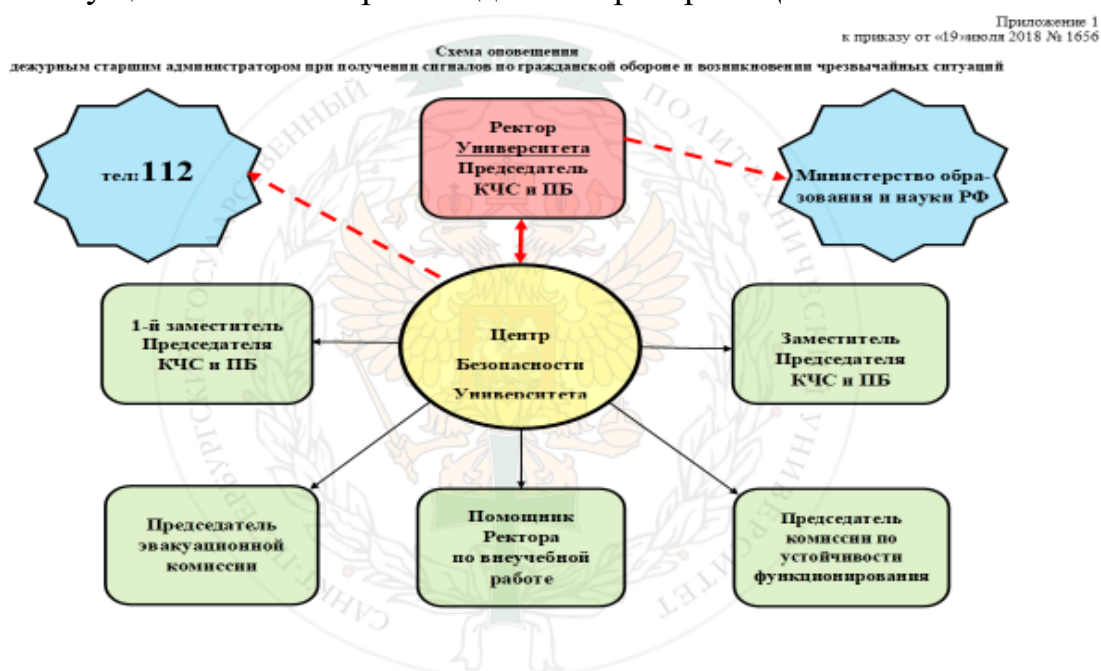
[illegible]

Приложение 1
к приказу от «19»июля 2018 № 1656

Схема оповещения
дежурным старшим администратором при получении сигналов по гражданской обороне и возникновении чрезвычайных ситуаций

тел:112

Ректор Университета Председатель КЧС и ПБ

Министерство образования и науки РФ

1-й заместитель Председателя КЧС и ПБ

Центр Безопасности Университета

Заместитель Председателя КЧС и ПБ

Председатель эвакуационной комиссии

Помощник Ректора по внеучебной работе

Председатель комиссии по устойчивости функционирования